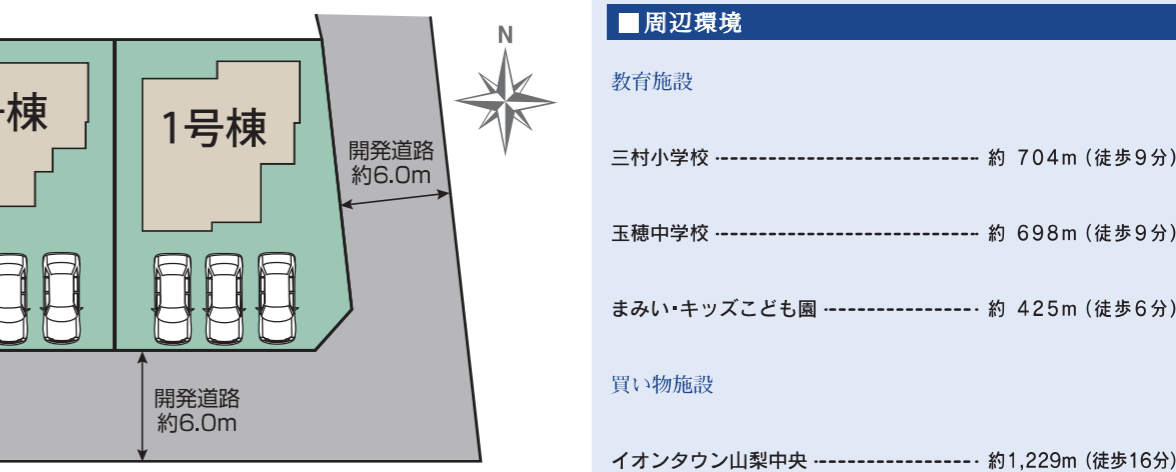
棟

1号棟

N

開発道路
約6.0m

開発道路
約6.0m

■周辺環境

教育施設

三村小学校 ---------------------------- 約 704m（徒歩9分）

玉穂中学校 ---------------------------- 約 698m（徒歩9分）

まみい・キッズこども園 ---------------- 約 425m（徒歩6分）

買い物施設

イオンタウン山梨中央 ----------------- 約1,229m（徒歩16分）